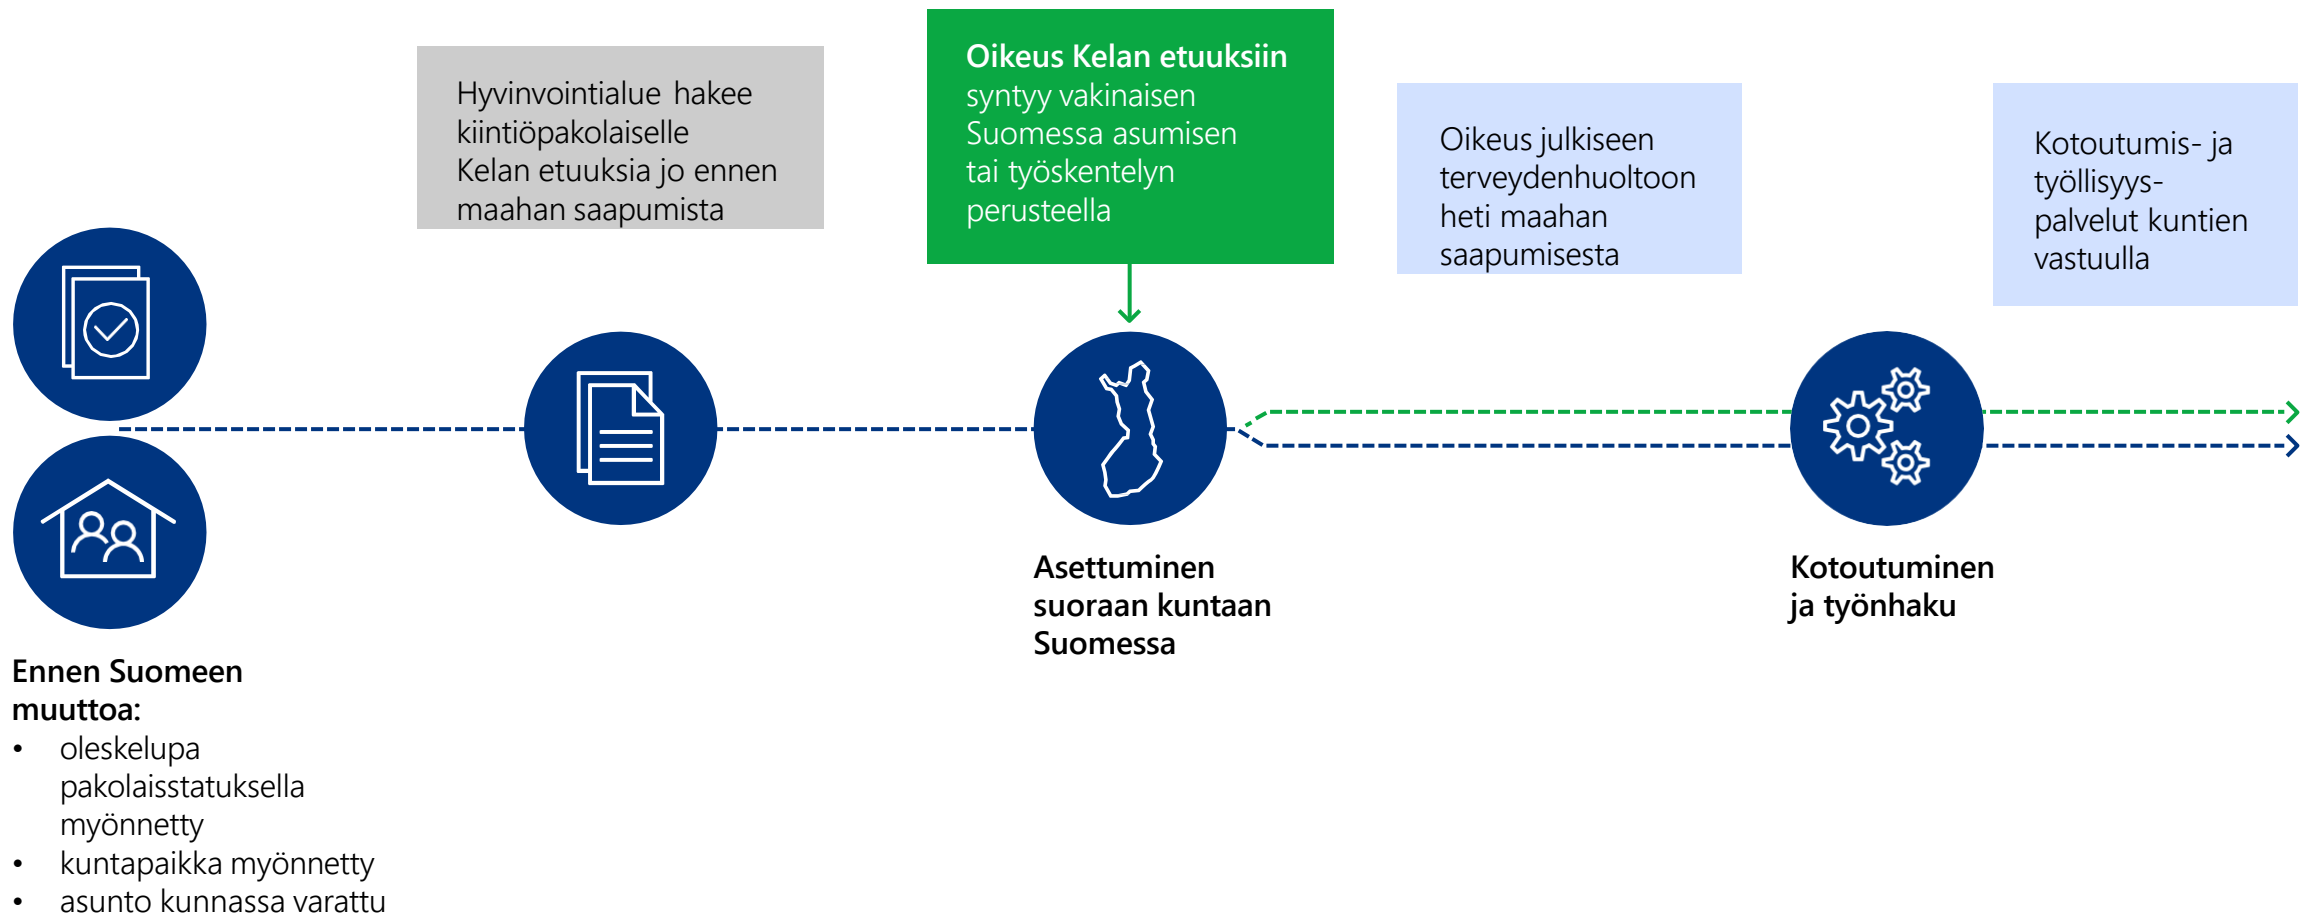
Hyvinvointialue hakee kiintiöpakolaiselle Kelan etuuksia jo ennen maahan saapumista

**Oikeus Kelan etuuksiin** syntyy vakinaisen Suomessa asumisen tai työskentelyn perusteella

Oikeus julkiseen terveydenhuoltoon heti maahan saapumisesta

Kotoutumis- ja työllisyyspalvelut kuntien vastuulla

**Ennen Suomeen muuttoa:**
- oleskelupa pakolaisstatuksella myönnetty
- kuntapaikka myönnetty
- asunto kunnassa varattu

**Asettuminen suoraan kuntaan Suomessa**

**Kotoutuminen ja työnhaku**